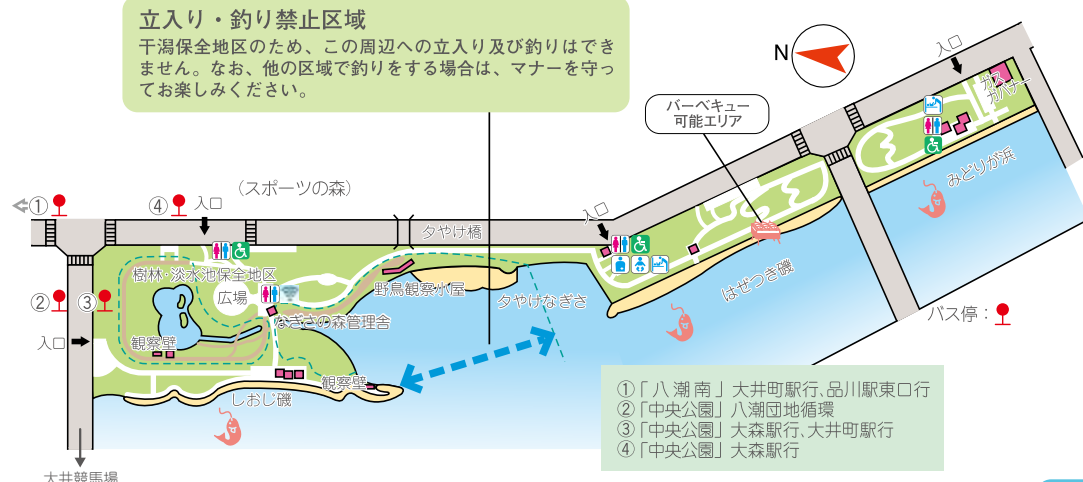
立入り・釣り禁止区域
干潟保全地区のため、この周辺への立入り及び釣りはできません。なお、他の区域で釣りをする場合は、マナーを守ってお楽しみください。

N

入口

ガスカバナー

バーベキュー可能エリア

みどりが浜

①
④ 入口
（スポーツの森）
タやけ橋
入口
樹林・淡水池保全地区
広場
②
③
入口
野鳥観察小屋
なぎさの森管理舎
タやけなぎさ
はぜつき磯
バス停：
観察壁
観察壁
しおじ磯

①「八潮南」大井町駅行、品川駅東口行
②「中央公園」八潮団地循環
③「中央公園」大森駅行、大井町駅行
④「中央公園」大森駅行

大井競馬場